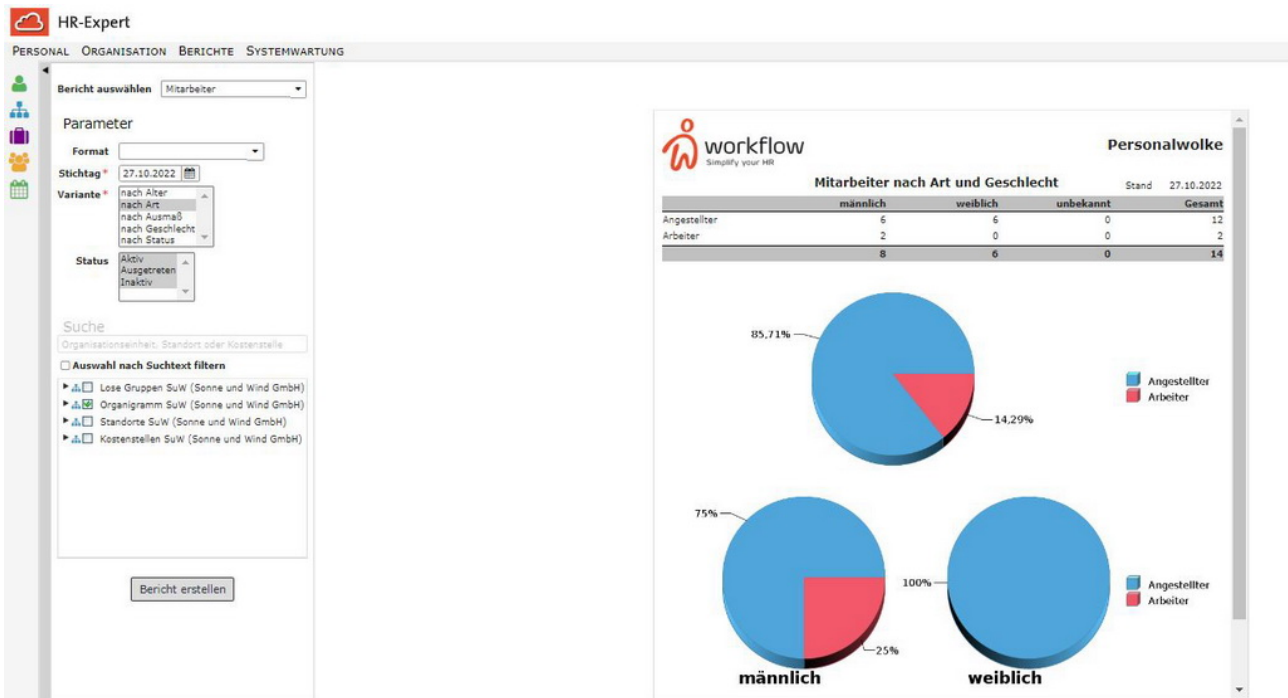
HR-Expert

PERSONAL ORGANISATION BERICHTE SYSTEMWARTUNG

Bericht auswählen Mitarbeiter

Parameter

Format

Stichtag* 27.10.2022

Variante* nach Alter
nach Art
nach Ausmaß
nach Geschlecht
nach Status

Status Aktiv
Ausgetreten
Inaktiv

Suche

Organisationseinheit, Standort oder Kostenstelle

Auswahl nach Suchtext filtern

Lose Gruppen SuW (Sonne und Wind GmbH)
Organigramm SuW (Sonne und Wind GmbH)
Standorte SuW (Sonne und Wind GmbH)
Kostenstellen SuW (Sonne und Wind GmbH)

Bericht erstellen

workflow
Simplify your HR

Personalwolke

Mitarbeiter nach Art und Geschlecht

Stand 27.10.2022

| | männlich | weiblich | unbekannt | Gesamt |
|---|---|---|---|---|
| Angestellter | 6 | 6 | 0 | 12 |
| Arbeiter | 2 | 0 | 0 | 2 |
| | 8 | 6 | 0 | 14 |

85,71%
14,29%

Angestellter
Arbeiter

75%
25%
100%

Angestellter
Arbeiter

männlich

weiblich